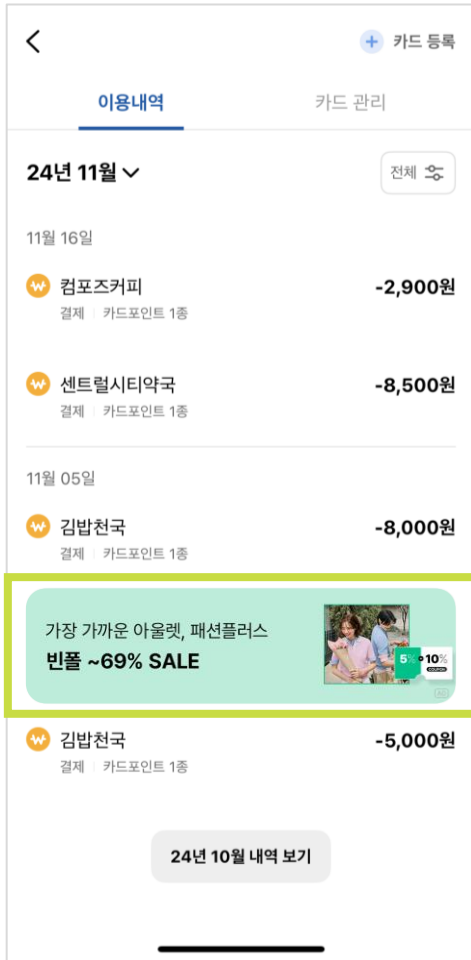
카드 등록

이용내역

카드 관리

24년 11월

전체

11월 16일

컴포즈커피
결제 | 카드포인트 1종
-2,900원

센트럴시티약국
결제 | 카드포인트 1종
-8,500원

11월 05일

김밥천국
결제 | 카드포인트 1종
-8,000원

가장 가까운 아울렛, 패션플러스
빈폴 ~69% SALE
5%
10%
AD

김밥천국
결제 | 카드포인트 1종
-5,000원

24년 10월 내역 보기